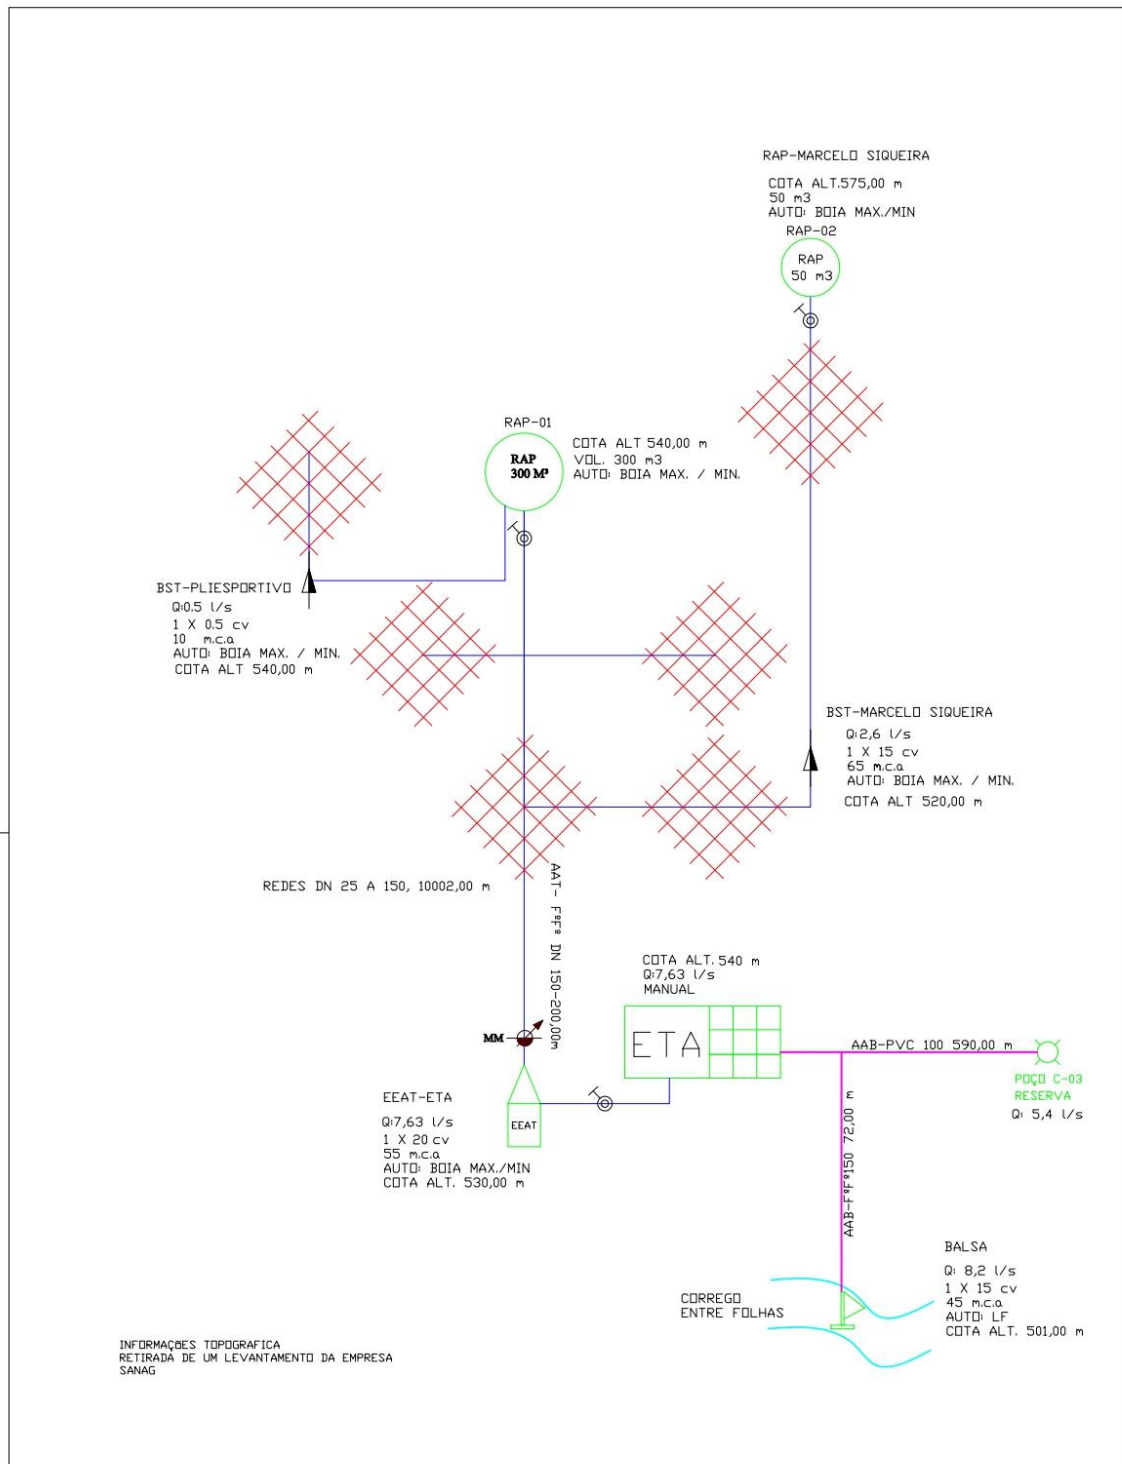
RAP-MARCELO SIQUEIRA

COTA ALT.575,00 m
50 m3
AUTO: BOIA MAX./MIN

RAP-02

RAP
50 m3

RAP-01

RAP
300 M³

COTA ALT 540,00 m
VOL. 300 m3
AUTO: BOIA MAX. / MIN.

BST-PLIESPORTIVO
Q:0.5 l/s
1 X 0.5 cv
10 m.c.a
AUTO: BOIA MAX. / MIN.
COTA ALT 540,00 m

BST-MARCELO SIQUEIRA
Q:2,6 l/s
1 X 15 cv
65 m.c.a
AUTO: BOIA MAX. / MIN.
COTA ALT 520,00 m

REDES DN 25 A 150, 10002,00 m

AAT- FºFº DN 150-200,00m

COTA ALT. 540 m
Q:7,63 l/s
MANUAL

ETA

MM

AAB-PVC 100 590,00 m

POÇO C-03
RESERVA
Q: 5,4 l/s

EEAT-ETA
Q:7,63 l/s
1 X 20 cv
55 m.c.a
AUTO: BOIA MAX./MIN
COTA ALT. 530,00 m

EEAT

AAB-FºFº150 72,00 m

BALSA
Q: 8,2 l/s
1 X 15 cv
45 m.c.a
AUTO: LF
COTA ALT. 501,00 m

CORREGO
ENTRE FOLHAS

INFORMAÇÕES TOPOGRAFICA
RETIRADA DE UM LEVANTAMENTO DA EMPRESA
SANAG